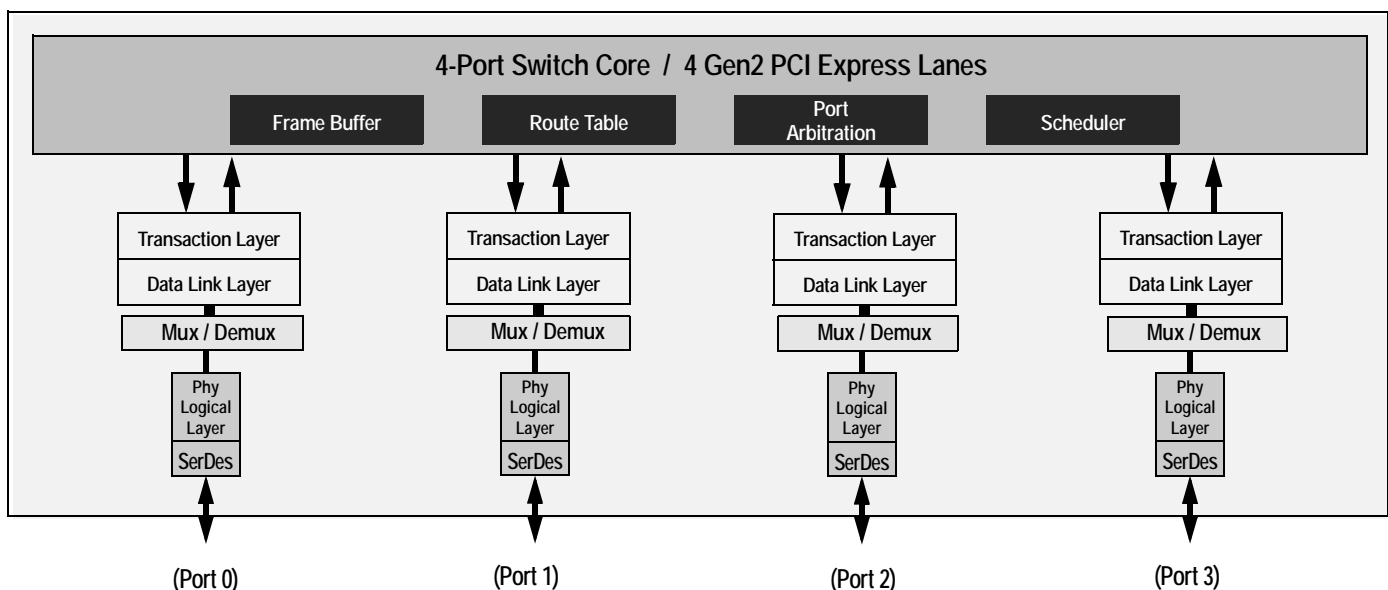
4-Port Switch Core / 4 Gen2 PCI Express Lanes

Frame Buffer

Route Table

Port Arbitration

Scheduler

Transaction Layer

Data Link Layer

Mux / Demux

Phy Logical Layer

SerDes

(Port 0)

Transaction Layer

Data Link Layer

Mux / Demux

Phy Logical Layer

SerDes

(Port 1)

Transaction Layer

Data Link Layer

Mux / Demux

Phy Logical Layer

SerDes

(Port 2)

Transaction Layer

Data Link Layer

Mux / Demux

Phy Logical Layer

SerDes

(Port 3)